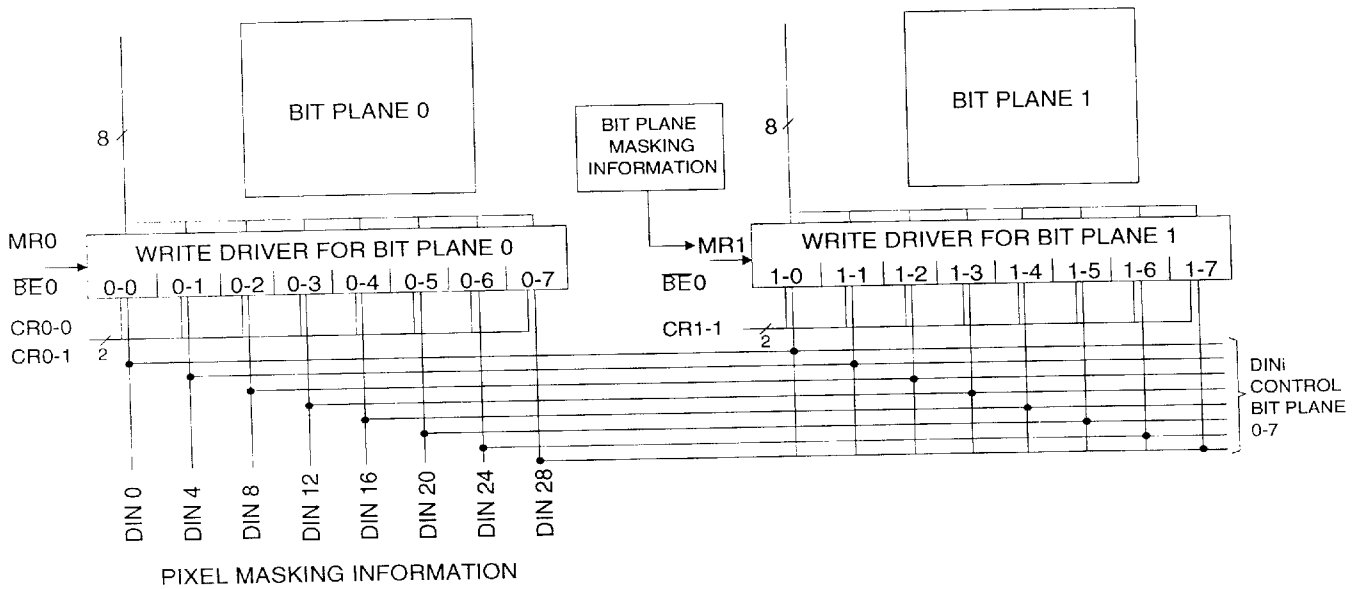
BIT PLANE 0

8

BIT PLANE MASKING INFORMATION

8

BIT PLANE 1

MR0

WRITE DRIVER FOR BIT PLANE 0

$\overline{BE0}$

0-0 0-1 0-2 0-3 0-4 0-5 0-6 0-7

CR0-0

CR0-1

2

MR1

WRITE DRIVER FOR BIT PLANE 1

$\overline{BE0}$

1-0 1-1 1-2 1-3 1-4 1-5 1-6 1-7

CR1-1

2

DINi CONTROL BIT PLANE 0-7

DIN 0 DIN 4 DIN 8 DIN 12 DIN 16 DIN 20 DIN 24 DIN 28

PIXEL MASKING INFORMATION